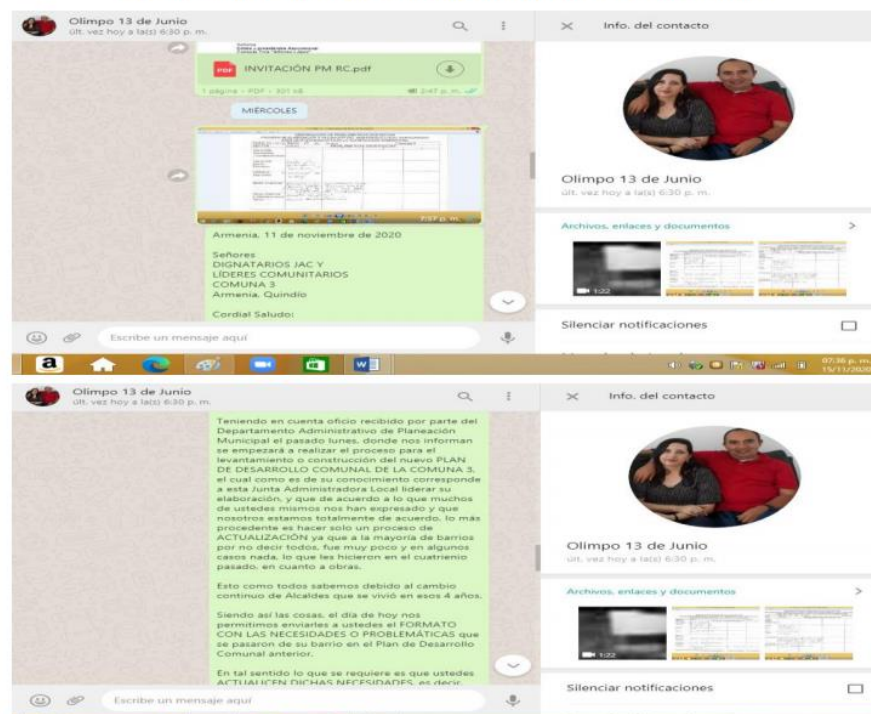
Olimpo 13 de Junio
últ. vez hoy a la(s) 6:30 p. m.

INVITACIÓN PM RC.pdf

1 página • PDF • 301 kB 2:47 p. m.

MIÉRCOLES

2:57 p. m.

Armenia, 11 de noviembre de 2020

Señores
DIGNATARIOS JAC Y
LÍDERES COMUNITARIOS
COMUNA 3
Armenia, Quindío

Cordial Saludo:

Escribe un mensaje aquí

Info. del contacto

Olimpo 13 de Junio
últ. vez hoy a la(s) 6:30 p. m.

Archivos, enlaces y documentos

1:22

Silenciar notificaciones

07:36 p. m.
15/11/2020

Olimpo 13 de Junio
últ. vez hoy a la(s) 6:30 p. m.

Teniendo en cuenta oficio recibido por parte del Departamento Administrativo de Planeación Municipal el pasado lunes, donde nos informan se empezará a realizar el proceso para el levantamiento o construcción del nuevo PLAN DE DESARROLLO COMUNAL DE LA COMUNA 3, el cual como es de su conocimiento corresponde a esta Junta Administradora Local liderar su elaboración, y que de acuerdo a lo que muchos de ustedes mismos nos han expresado y que nosotros estamos totalmente de acuerdo, lo más procedente es hacer solo un proceso de ACTUALIZACIÓN ya que a la mayoría de barrios por no decir todos, fue muy poco y en algunos casos nada, lo que les hicieron en el cuatrienio pasado, en cuanto a obras.

Esto como todos sabemos debido al cambio continuo de Alcaldes que se vivió en esos 4 años.

Siendo así las cosas, el día de hoy nos permitimos enviarles a ustedes el FORMATO CON LAS NECESIDADES O PROBLEMÁTICAS que se pasaron de su barrio en el Plan de Desarrollo Comunal anterior.

En tal sentido lo que se requiere es que ustedes ACTUALICEN DICHAS NECESIDADES, es decir,

Escribe un mensaje aquí

Info. del contacto

Olimpo 13 de Junio
últ. vez hoy a la(s) 6:30 p. m.

Archivos, enlaces y documentos

1:22

Silenciar notificaciones